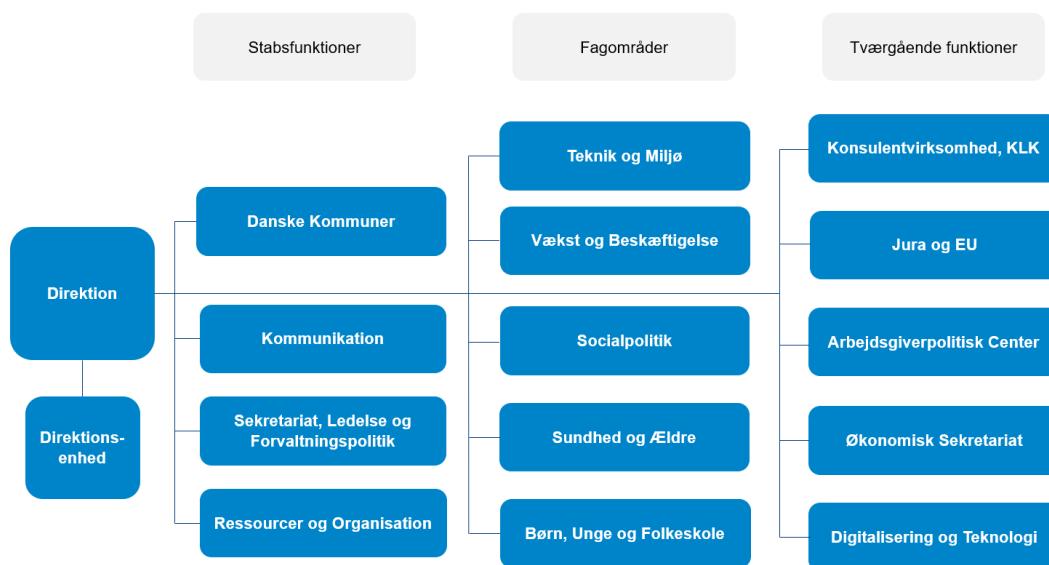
Stabsfunktioner

Fagområder

Tværgående funktioner

Direktion

Direktions-enhed

Danske Kommuner

Kommunikation

Sekretariat, Ledelse og Forvaltningspolitik

Ressourcer og Organisation

Teknik og Miljø

Vækst og Beskæftigelse

Socialpolitik

Sundhed og Ældre

Børn, Unge og Folkeskole

Konsulentvirksomhed, KLK

Jura og EU

Arbejdsgiverpolitisk Center

Økonomisk Sekretariat

Digitalisering og Teknologi